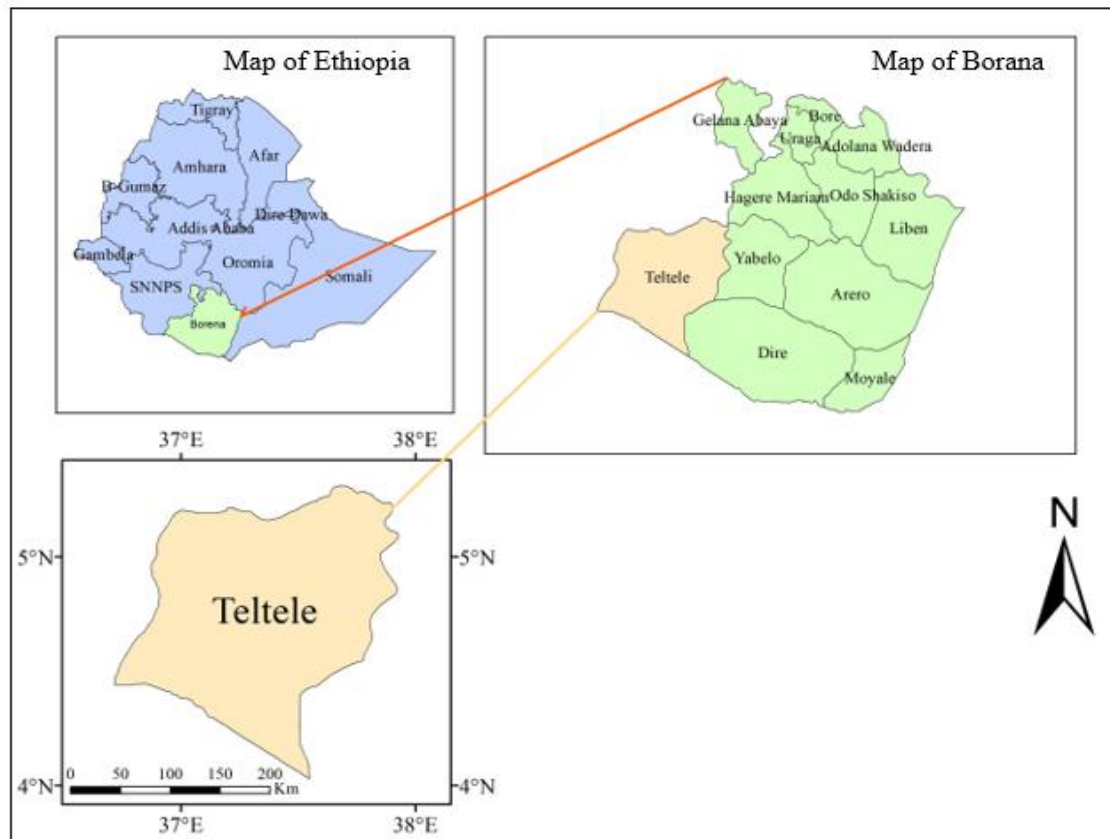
Map of Ethiopia

Tigray
Afar
Amhara
B-Gumuz
Dire Dawa
Addis Ababa
Gambela
Oromia
Somali
SNNPS
Borena

Map of Borana

Gelana Abaya
Bore
Uraga
Adolana Wadera
Hagere Mariam
Odo Shakiso
Liben
Teltele
Yabelo
Arero
Dire
Moyale

37°E
38°E
5°N
5°N
Teltele
0 50 100 150 200 Km
4°N
4°N
37°E
38°E

N